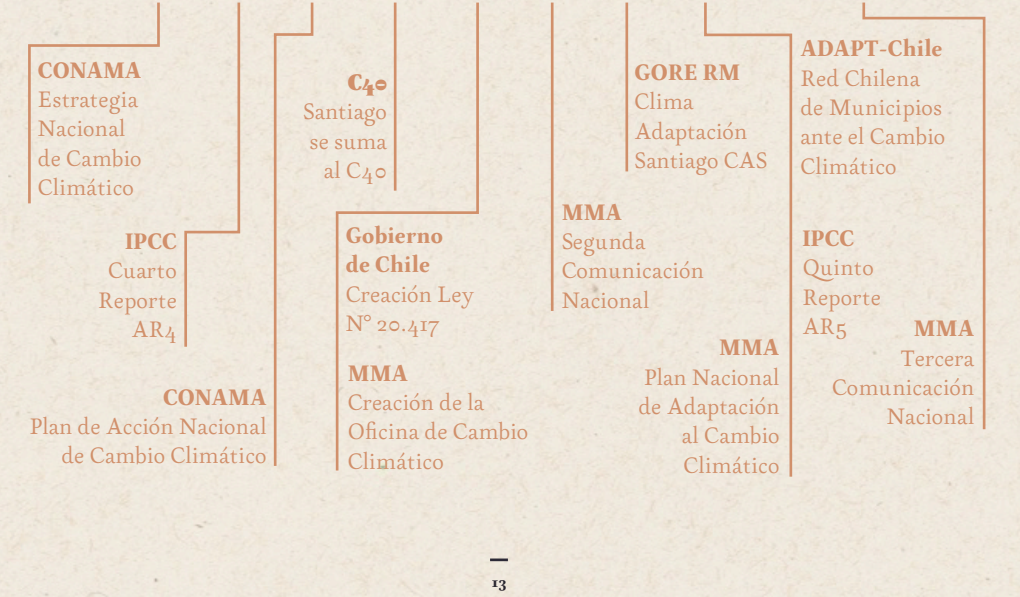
CONAMA
Estrategia Nacional de Cambio Climático

IPCC
Cuarto Reporte AR4

CONAMA
Plan de Acción Nacional de Cambio Climático

C40
Santiago se suma al C40

Gobierno de Chile
Creación Ley N° 20.417

MMA
Creación de la Oficina de Cambio Climático

MMA
Segunda Comunicación Nacional

GORE RM
Clima Adaptación Santiago CAS

MMA
Plan Nacional de Adaptación al Cambio Climático

ADAPT-Chile
Red Chilena de Municipios ante el Cambio Climático

IPCC
Quinto Reporte AR5

MMA
Tercera Comunicación Nacional

13